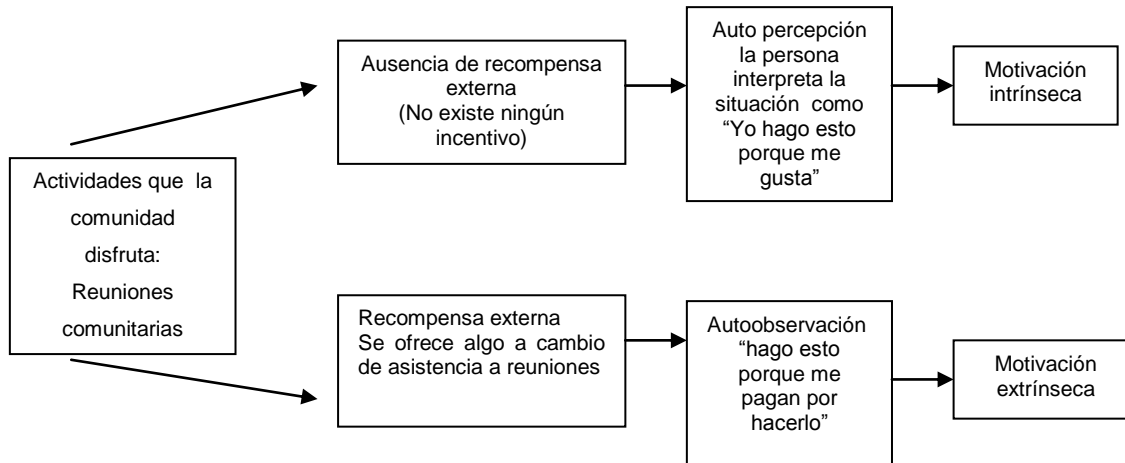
Actividades que la comunidad disfruta: Reuniones comunitarias

Ausencia de recompensa externa (No existe ningún incentivo)

Auto percepción la persona interpreta la situación como “Yo hago esto porque me gusta”

Motivación intrínseca

Recompensa externa Se ofrece algo a cambio de asistencia a reuniones

Autoobservación “hago esto porque me pagan por hacerlo”

Motivación extrínseca